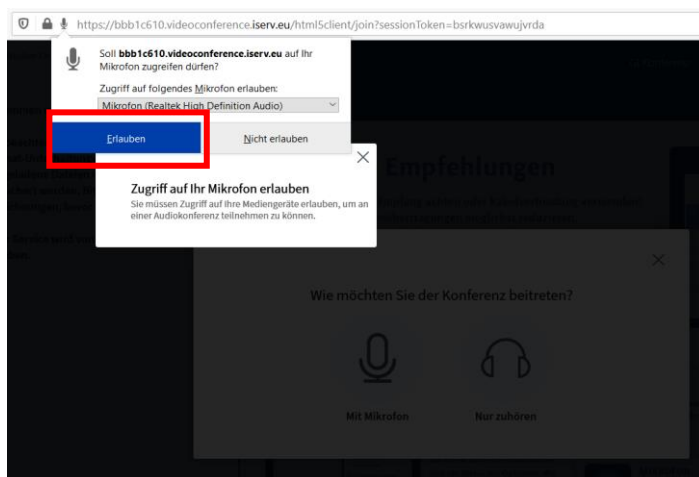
https://bbb1c610.videoconference.iserv.eu/html5client/join?sessionToken=bsrkwusvawujvrda

Soll bbb1c610.videoconference.iserv.eu auf Ihr Mikrofon zugreifen dürfen?

Zugriff auf folgendes Mikrofon erlauben:

Mikrofon (Realtek High Definition Audio)

Erlauben

Nicht erlauben

Zugriff auf Ihr Mikrofon erlauben

Sie müssen Zugriff auf Ihre Mediengeräte erlauben, um an einer Audiokonferenz teilnehmen zu können.

Empfehlungen

Wie möchten Sie der Konferenz beitreten?

Mit Mikrofon

Nur zuhören